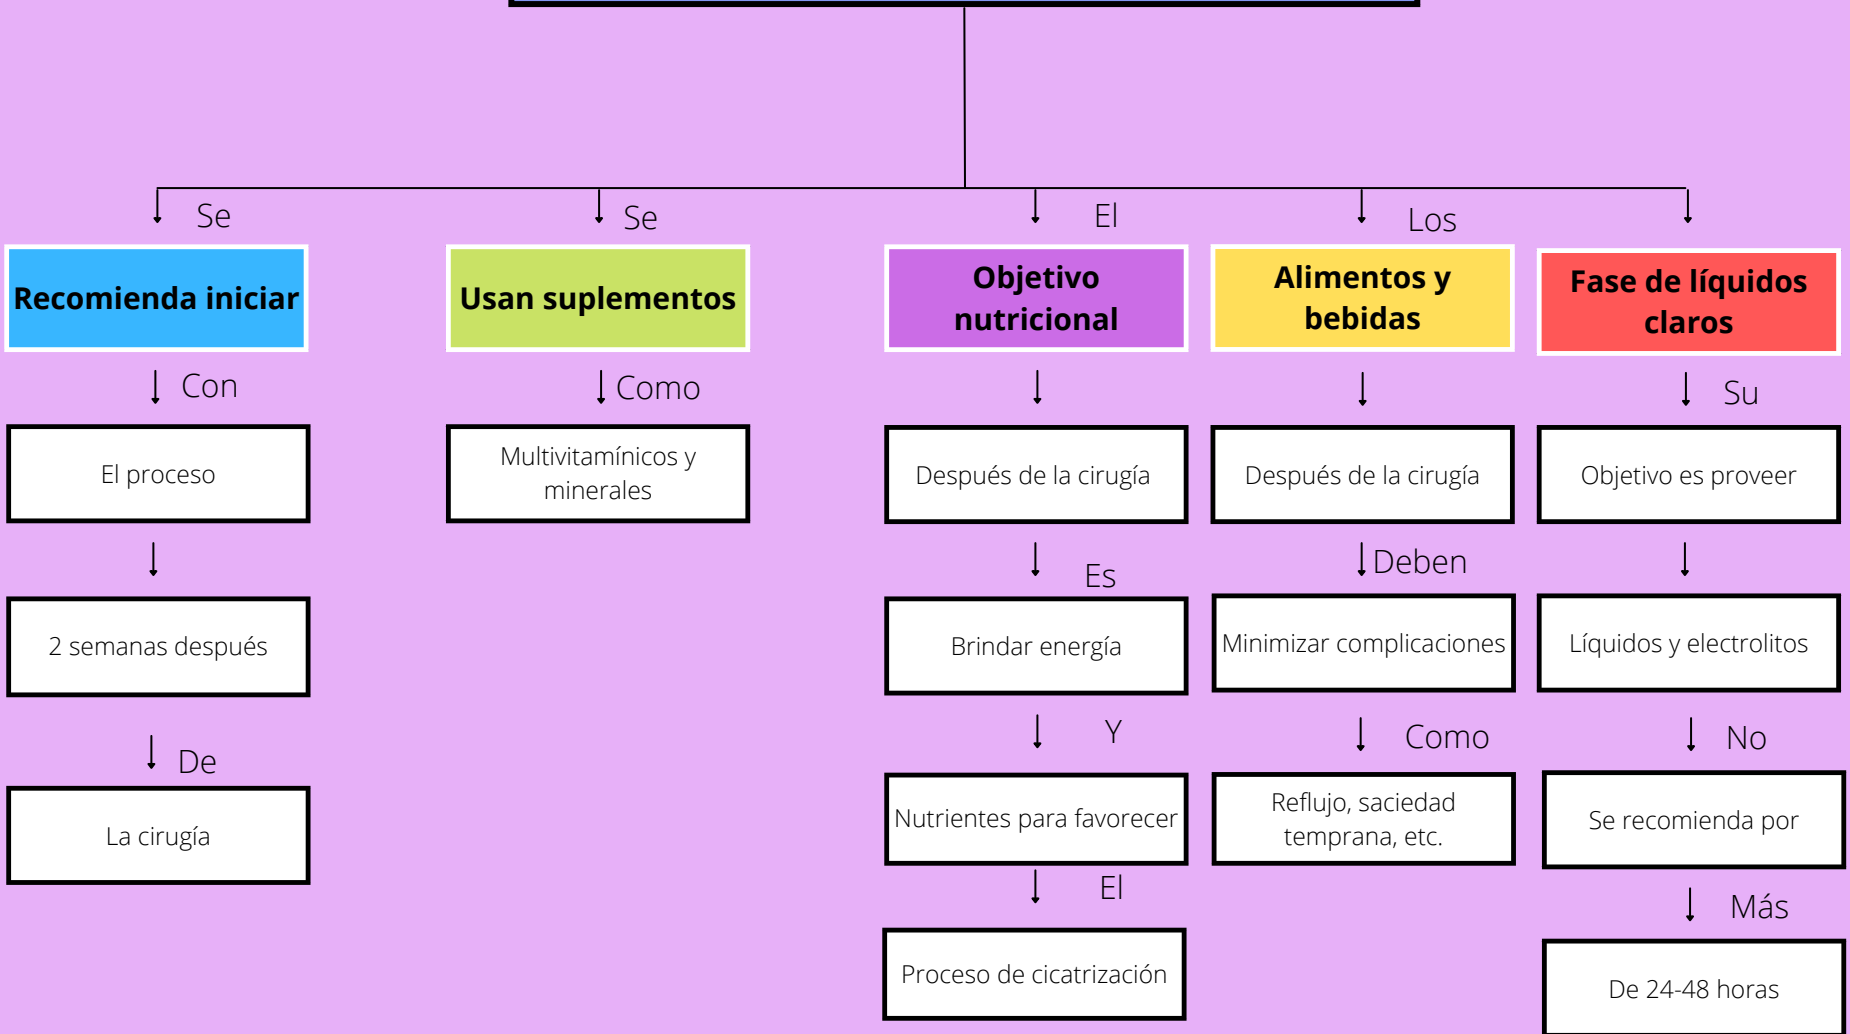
Se

Recomienda iniciar

Con

El proceso

2 semanas después

De

La cirugía

Se

Usan suplementos

Como

Multivitamínicos y minerales

El

Objetivo nutricional

Después de la cirugía

Es

Brindar energía

Y

Nutrientes para favorecer

El

Proceso de cicatrización

Los

Alimentos y bebidas

Después de la cirugía

Deben

Minimizar complicaciones

Como

Reflujo, saciedad temprana, etc.

Fase de líquidos claros

Su

Objetivo es proveer

Líquidos y electrolitos

No

Se recomienda por

Más

De 24-48 horas